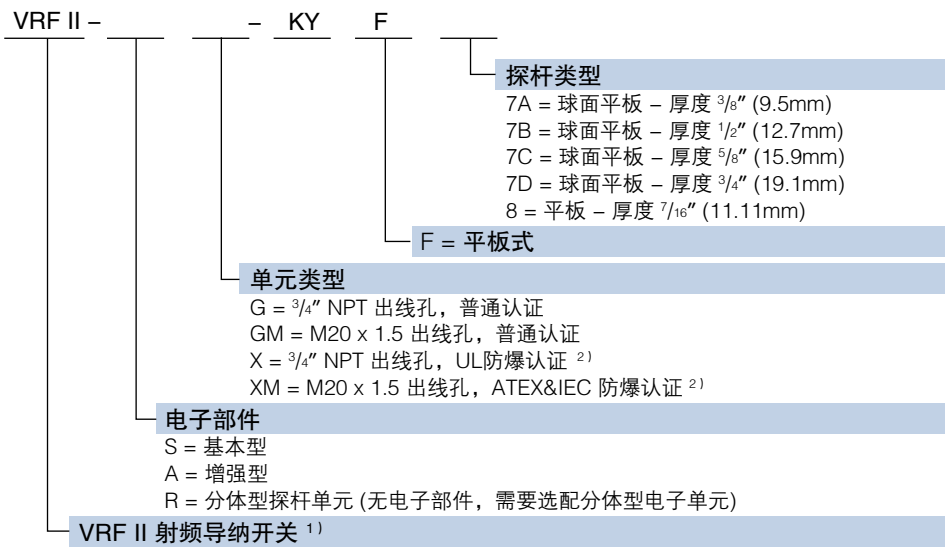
VRF II – ___ ___ – KY F ___

探杆类型
7A = 球面平板 – 厚度 $^{3}/_{8}$″ (9.5mm)
7B = 球面平板 – 厚度 $^{1}/_{2}$″ (12.7mm)
7C = 球面平板 – 厚度 $^{5}/_{8}$″ (15.9mm)
7D = 球面平板 – 厚度 $^{3}/_{4}$″ (19.1mm)
8 = 平板 – 厚度 $^{7}/_{16}$″ (11.11mm)

F = 平板式

单元类型
G = $^{3}/_{4}$″ NPT 出线孔，普通认证
GM = M20 x 1.5 出线孔，普通认证
X = $^{3}/_{4}$″ NPT 出线孔，UL防爆认证 $^{2)}$
XM = M20 x 1.5 出线孔，ATEX&IEC 防爆认证 $^{2)}$

电子部件
S = 基本型
A = 增强型
R = 分体型探杆单元 (无电子部件，需要选配分体型电子单元)

VRF II 射频导纳开关 $^{1)}$